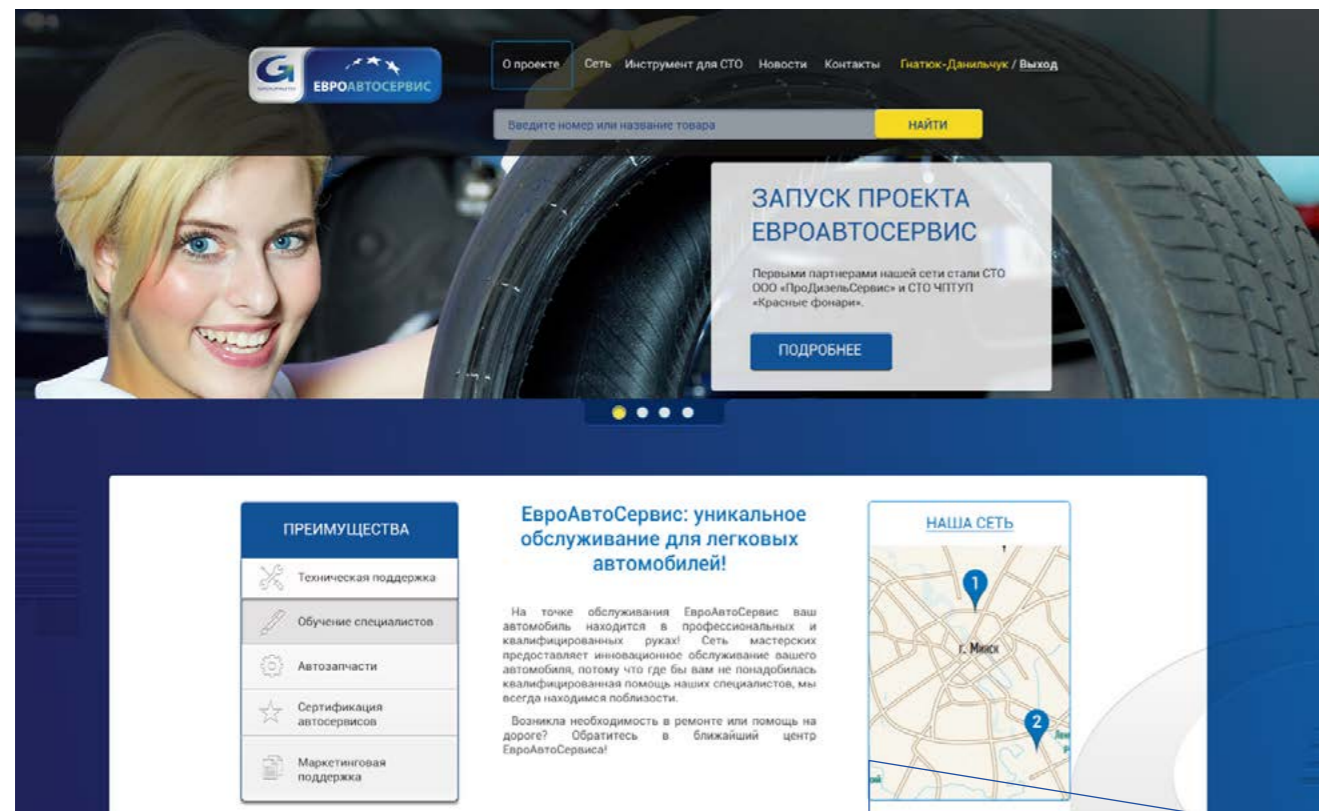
ЕВРОАВТОСЕРВИС

О проекте Сеть Инструмент для СТО Новости Контакты Гнатюк-Данильчук / Выход

Введите номер или название товара НАЙТИ

ЗАПУСК ПРОЕКТА ЕВРОАВТОСЕРВИС

Первыми партнерами нашей сети стали СТО ООО «ПроДизельСервис» и СТО ЧПТУП «Красные фонари».

ПОДРОБНЕЕ

ПРЕИМУЩЕСТВА

Техническая поддержка

Обучение специалистов

Автозапчасти

Сертификация автосервисов

Маркетинговая поддержка

ЕвроАвтоСервис: уникальное обслуживание для легковых автомобилей!

На точке обслуживания ЕвроАвтоСервис ваш автомобиль находится в профессиональных и квалифицированных руках! Сеть мастерских предоставляет инновационное обслуживание вашего автомобиля, потому что где бы вам не понадобилась квалифицированная помощь наших специалистов, мы всегда находимся поблизости.

Возникла необходимость в ремонте или помощь на дороге? Обратитесь в ближайший центр ЕвроАвтоСервиса!

НАША СЕТЬ

1

г. Минск

2